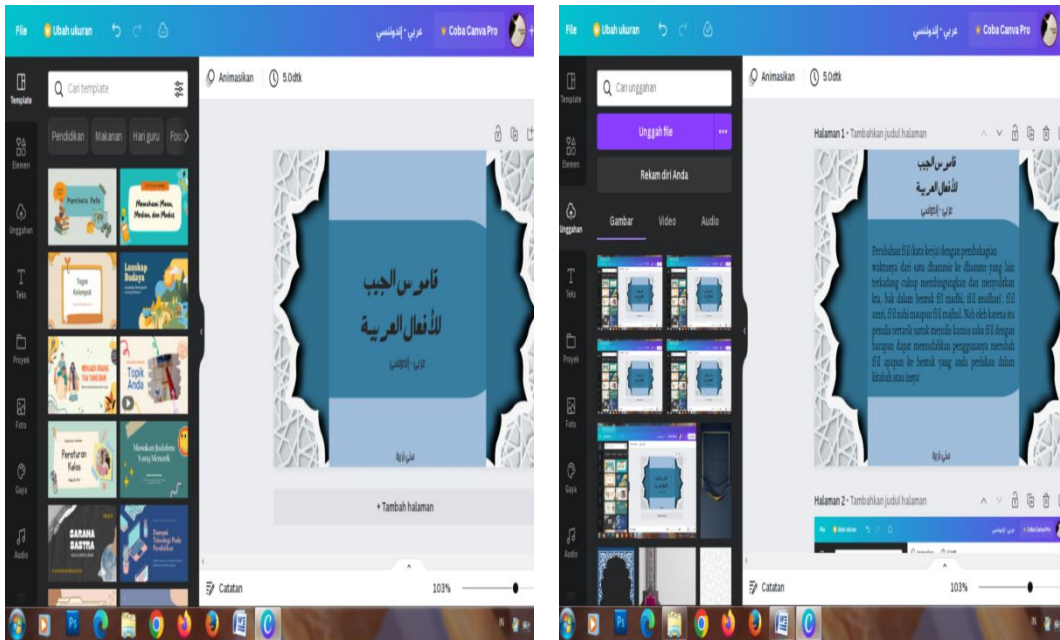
File Ubah ukuran
عربي - إندونيسي
Coba Canva Pro

Template
Elemen
Unggahan
Teks
Proyek
Foto
Gaya
Audio

Cari template
Pendidikan Makanan Hari guru Foo

Membaca Peta
Memahami Mean, Median, dan Modus
Tugas Kelompok
Lanskap Budaya
MENJADI ORANG TUA YANG BAIK
Topik Anda
Peraturan Kelas
Menulis Judul Lain
SARANA SASTRA
Dampak Teknologi Pada Pendidikan

Animasikan 5.0dtk

قاموس الجيب
للأفعال العربية
عربي - إندونيسي

+ Tambah halaman

Catatan 103%

File Ubah ukuran
عربي - إندونيسي
Coba Canva Pro

Template
Elemen
Unggahan
Teks
Proyek
Foto
Gaya
Audio

Cari unggahan
Unggah file
Rekam diri Anda
Gambar Video Audio

Animasikan 5.0dtk

Halaman 1 - Tambahkan judul halaman

قاموس الجيب
للأفعال العربية
عربي - إندونيسي

Perubahan fi'il (kata kerja) dengan pembahagian waktunya dari satu dhamnir ke dhamnir yang lain terkadang cukup membingungkan dan menyulitkan kta, bak dalam bentuk fi'il madhi, fi'il mudhari', fi'il amar, fi'il nahi maupun fi'il majhul. Nah oleh karena itu penulis tertarik untuk menulis kamus saku fi'il dengan harapan dapat memudahkan penggunanya menelah fi'il apapun ke bentuk yang anda perlukan dalam kitabah atau insya'

Halaman 2 - Tambahkan judul halaman

Catatan 103%